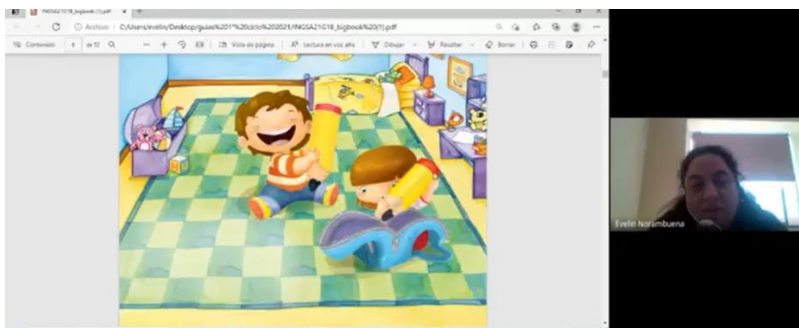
INGSA21G18_bigbook(1).pdf

Archivo | C:/Users/evelin/Desktop/guias%201°%20ciclo%202021/INGSA21G18_bigbook%20(1).pdf

Contenido | 4 | de 12 | Vista de página | Lectura en voz alta | Dibujar | Resaltar | Borrar

Evelin Norambuena